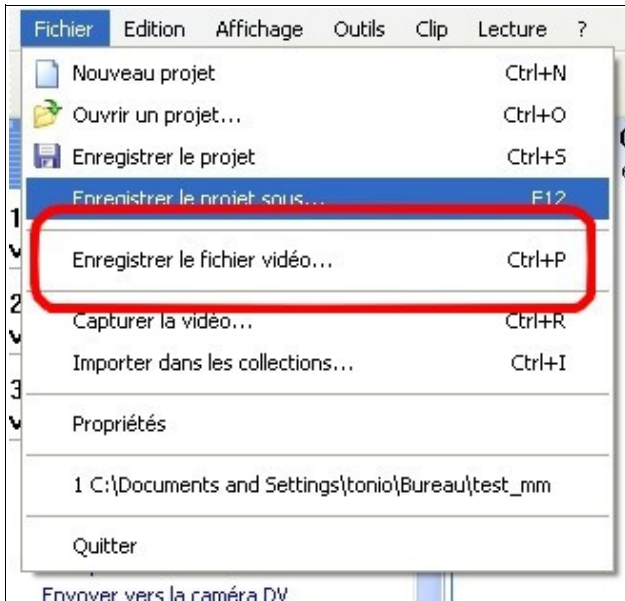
Fichier Edition Affichage Outils Clip Lecture ?

Nouveau projet Ctrl+N
Ouvrir un projet... Ctrl+O
Enregistrer le projet Ctrl+S
Enregistrer le projet sous... F12
Enregistrer le fichier vidéo... Ctrl+P
Capturer la vidéo... Ctrl+R
Importer dans les collections... Ctrl+I
Propriétés
1 C:\Documents and Settings\tonio\Bureau\test_mm
Quitter

Envoyer vers la caméra DV